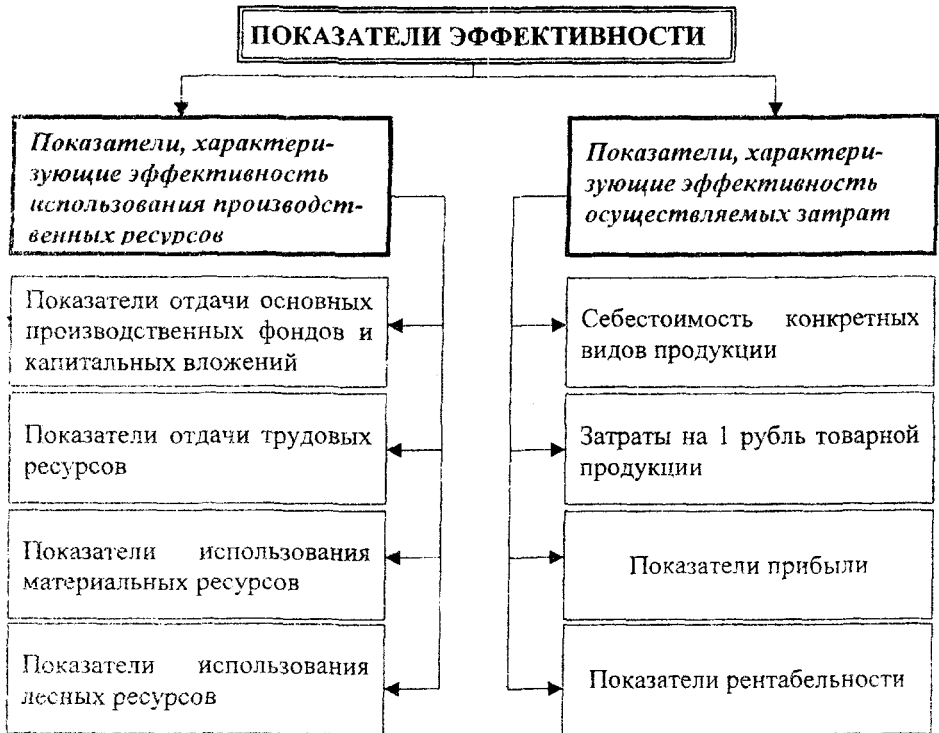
ПОКАЗАТЕЛИ ЭФФЕКТИВНОСТИ

Показатели, характеризующие эффективность использования производственных ресурсов

Показатели отдачи основных производственных фондов и капитальных вложений

Показатели отдачи трудовых ресурсов

Показатели использования материальных ресурсов

Показатели использования лесных ресурсов

Показатели, характеризующие эффективность осуществляемых затрат

Себестоимость конкретных видов продукции

Затраты на 1 рубль товарной продукции

Показатели прибыли

Показатели рентабельности